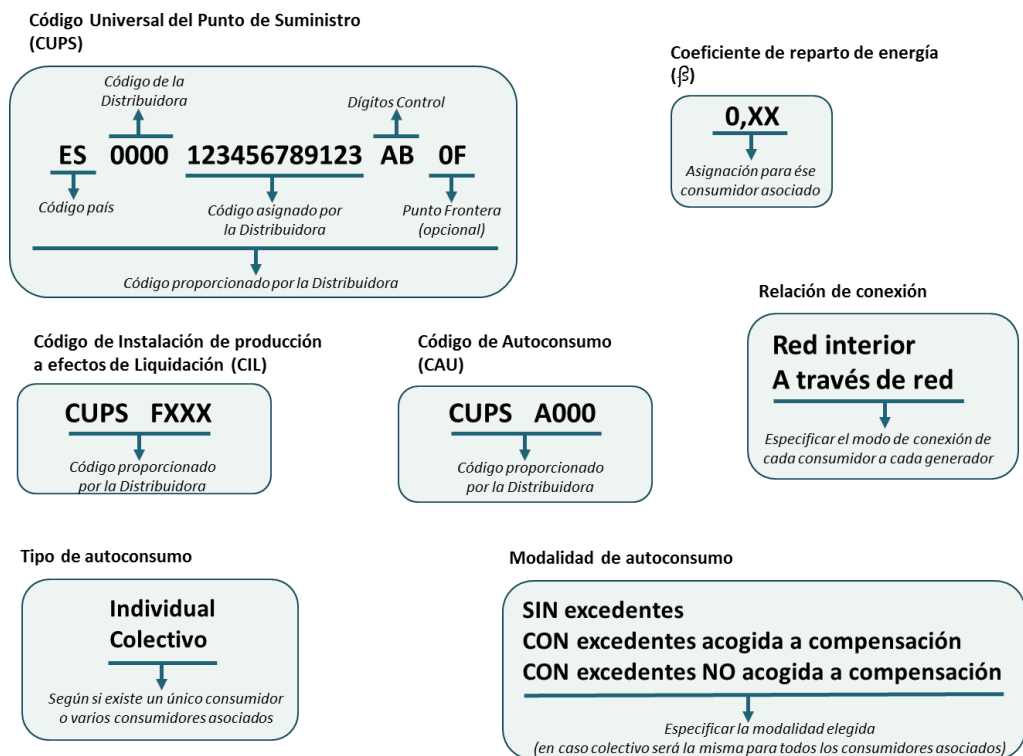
Código Universal del Punto de Suministro (CUPS)

Código de la Distribuidora

Dígitos Control

ES 0000 123456789123 AB 0F

Código país

Código asignado por la Distribuidora

Punto Frontera (opcional)

Código proporcionado por la Distribuidora

Coeficiente de reparto de energía (ꞵ)

0,XX

Asignación para ése consumidor asociado

Relación de conexión

Red interior
A través de red

Especificar el modo de conexión de cada consumidor a cada generador

Código de Instalación de producción a efectos de Liquidación (CIL)

CUPS FXXX

Código proporcionado por la Distribuidora

Código de Autoconsumo (CAU)

CUPS A000

Código proporcionado por la Distribuidora

Tipo de autoconsumo

Individual
Colectivo

Según si existe un único consumidor o varios consumidores asociados

Modalidad de autoconsumo

SIN excedentes
CON excedentes acogida a compensación
CON excedentes NO acogida a compensación

Especificar la modalidad elegida (en caso colectivo será la misma para todos los consumidores asociados)